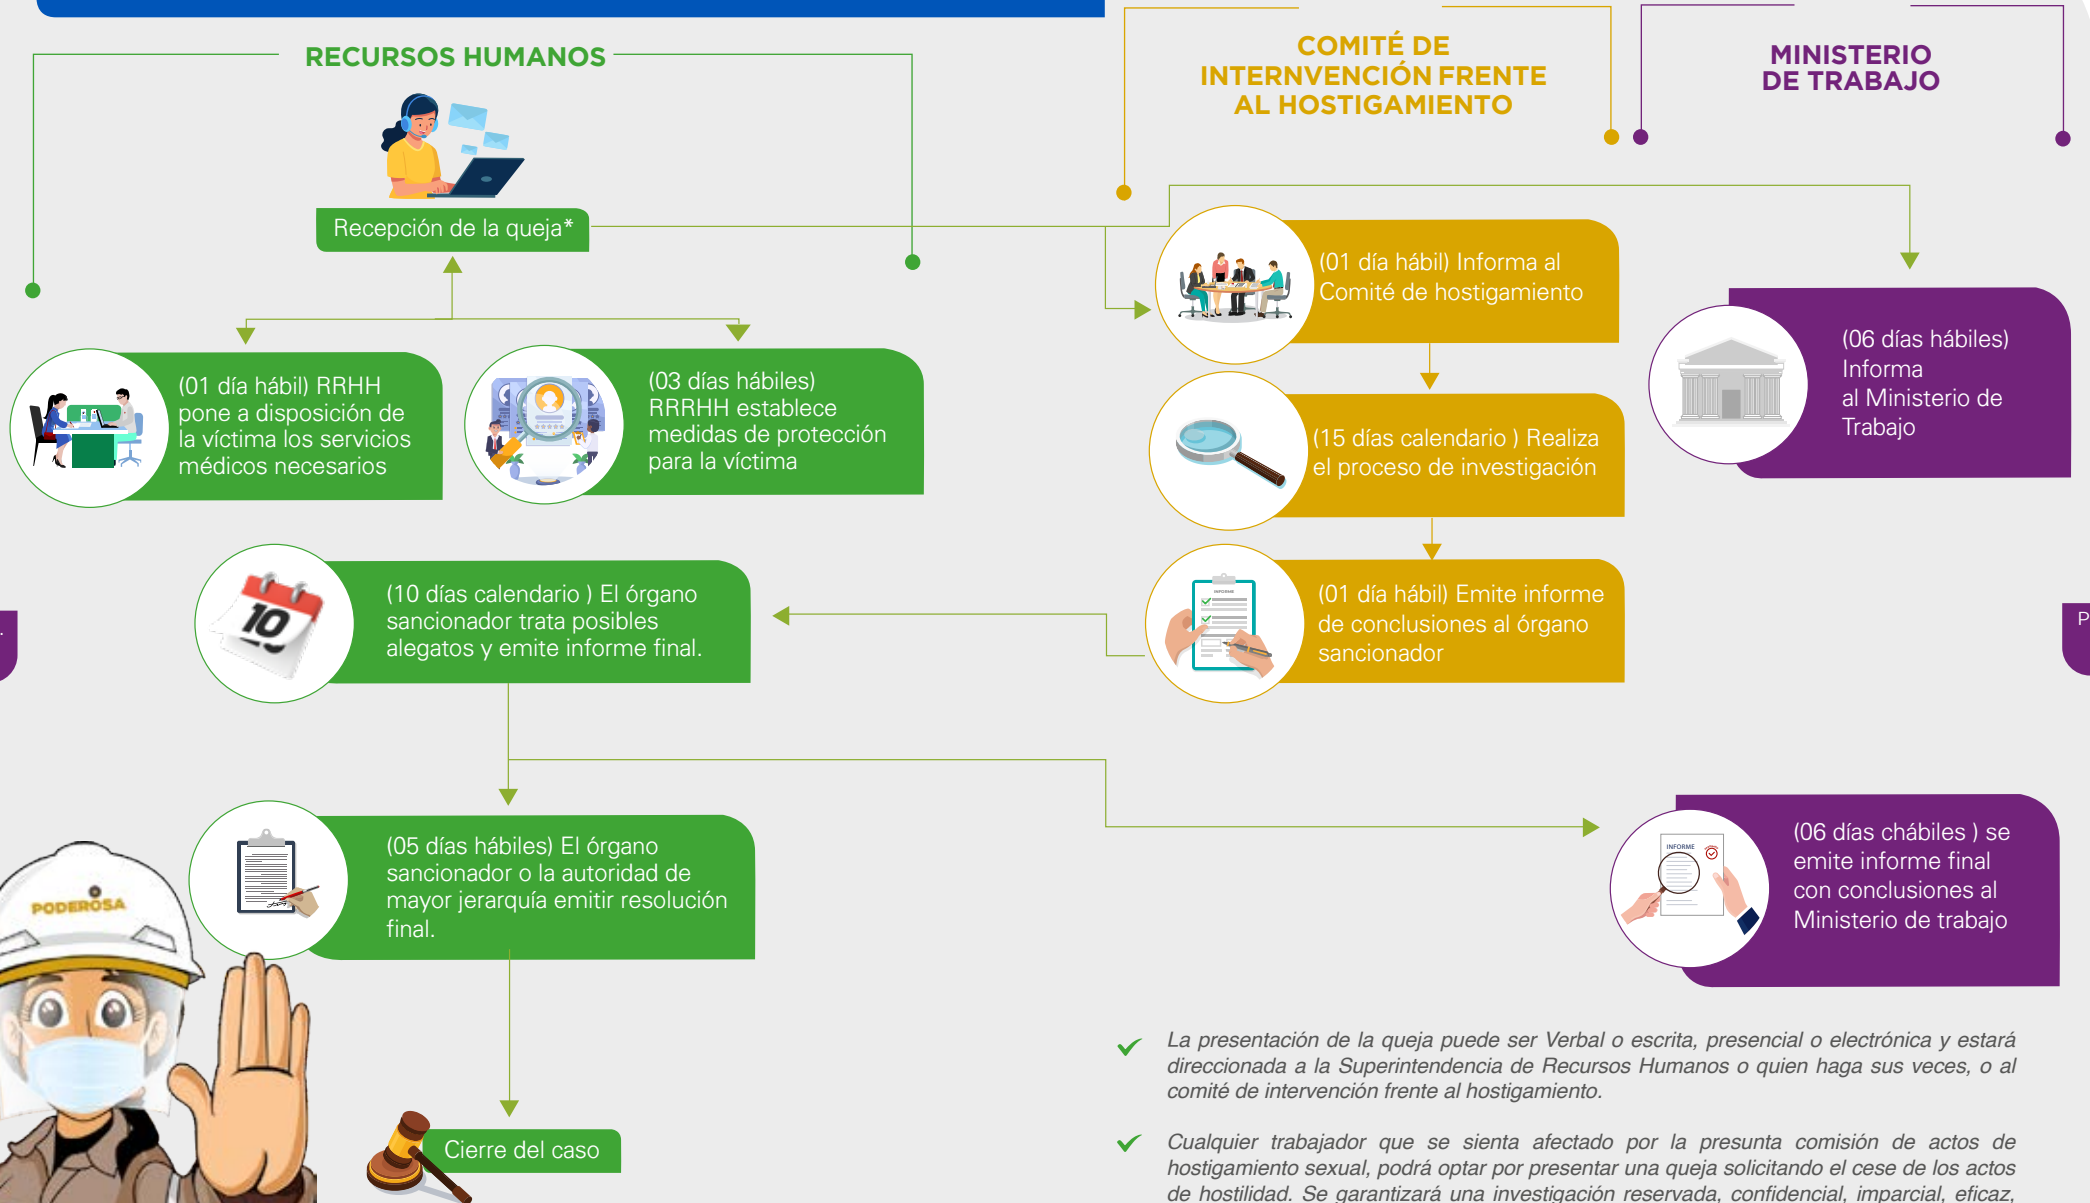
RECURSOS HUMANOS

COMITÉ DE INTERNVENCIÓN FRENTE AL HOSTIGAMIENTO

MINISTERIO DE TRABAJO

Recepción de la queja*

(01 día hábil) RRHH pone a disposición de la víctima los servicios médicos necesarios

(03 días hábiles) RRRHH establece medidas de protección para la víctima

(01 día hábil) Informa al Comité de hostigamiento

(15 días calendario ) Realiza el proceso de investigación

(01 día hábil) Emite informe de conclusiones al órgano sancionador

(06 días hábiles) Informa al Ministerio de Trabajo

(10 días calendario ) El órgano sancionador trata posibles alegatos y emite informe final.

(05 días hábiles) El órgano sancionador o la autoridad de mayor jerarquía emitir resolución final.

(06 días chábiles ) se emite informe final con conclusiones al Ministerio de trabajo

Cierre del caso

PODEROSA

INFORME

La presentación de la queja puede ser Verbal o escrita, presencial o electrónica y estará direccionada a la Superintendencia de Recursos Humanos o quien haga sus veces, o al comité de intervención frente al hostigamiento.

Cualquier trabajador que se sienta afectado por la presunta comisión de actos de hostigamiento sexual, podrá optar por presentar una queja solicitando el cese de los actos de hostilidad. Se garantizará una investigación reservada, confidencial, imparcial, eficaz, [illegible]